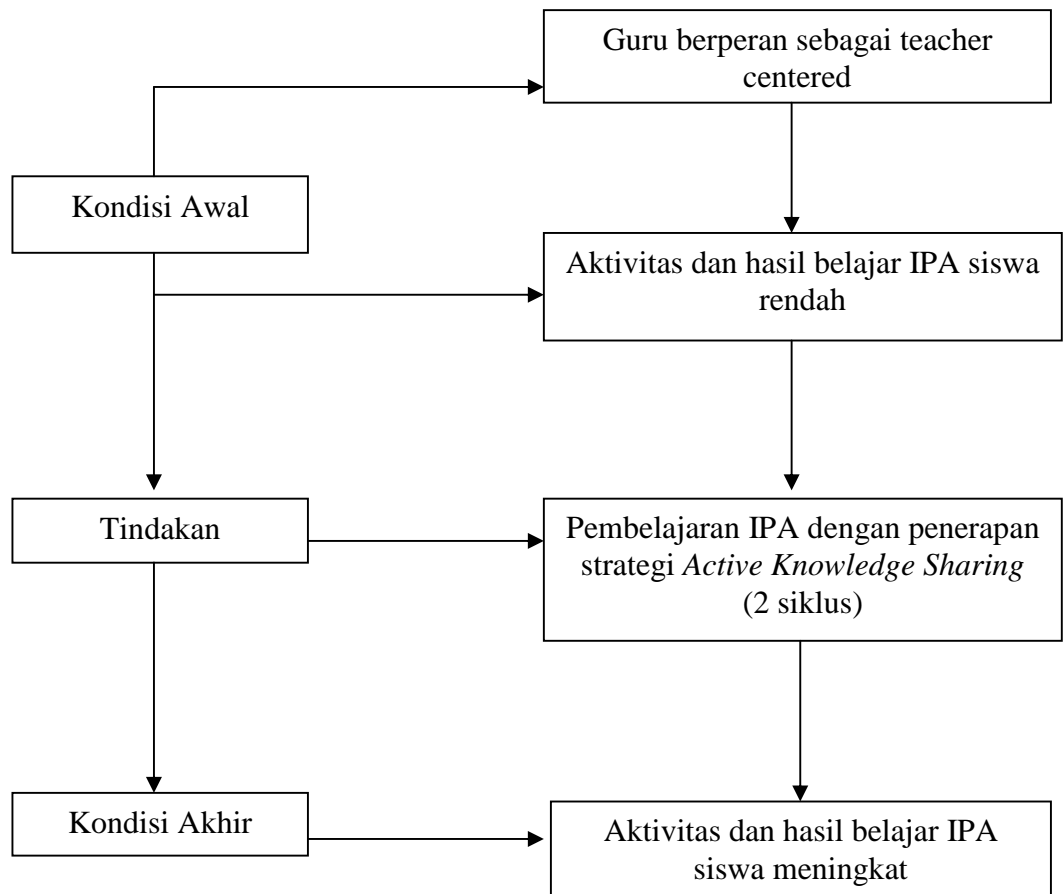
Guru berperan sebagai teacher centered

Kondisi Awal

Aktivitas dan hasil belajar IPA siswa rendah

Tindakan

Pembelajaran IPA dengan penerapan strategi *Active Knowledge Sharing* (2 siklus)

Kondisi Akhir

Aktivitas dan hasil belajar IPA siswa meningkat